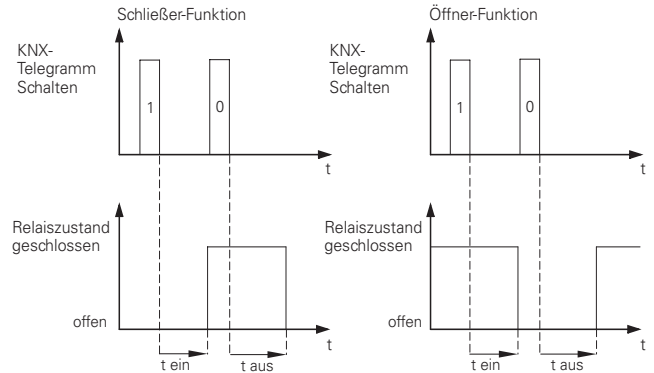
Schließer-Funktion

KNX-Telegramm Schalten

1

0

t

Relaiszustand geschlossen

offen

t

t ein

t aus

Öffner-Funktion

KNX-Telegramm Schalten

1

0

t

Relaiszustand geschlossen

offen

t

t ein

t aus